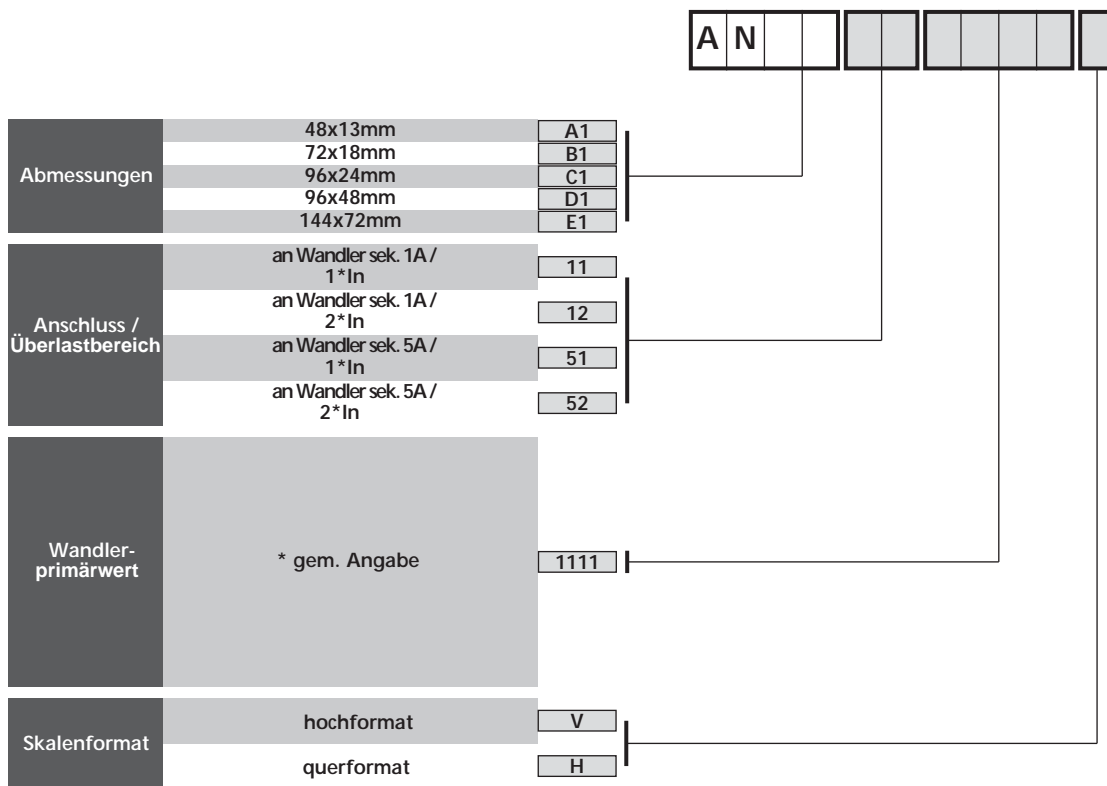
A N

Abmessungen

| | |
|---|---|
| 48x13mm | A1 |
| 72x18mm | B1 |
| 96x24mm | C1 |
| 96x48mm | D1 |
| 144x72mm | E1 |

Anschluss / Überlastbereich

| | |
|---|---|
| an Wandler sek. 1A / 1*In | 11 |
| an Wandler sek. 1A / 2*In | 12 |
| an Wandler sek. 5A / 1*In | 51 |
| an Wandler sek. 5A / 2*In | 52 |

Wandlerprimärwert

| | |
|---|---|
| * gem. Angabe | 1111 |

Skalenformat

| | |
|---|---|
| hochformat | V |
| querformat | H |